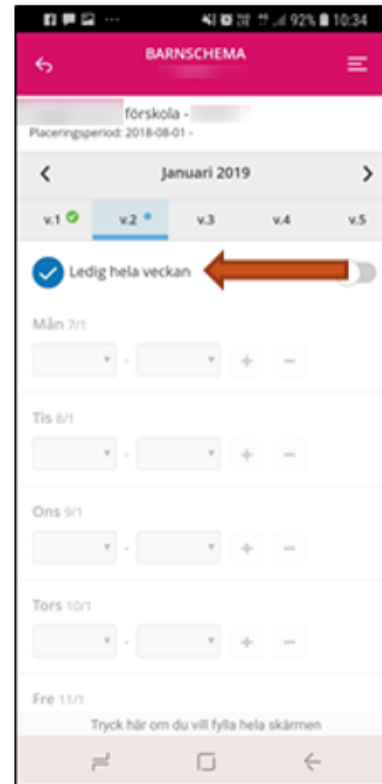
92% 10:34

BARNSCHEMA

förskola -
Placeringsperiod: 2018-08-01 -

Januari 2019

v.1 v.2 v.3 v.4 v.5

Ledig hela veckan

Mån 7/1

Tis 8/1

Ons 9/1

Tors 10/1

Fre 11/1

Tryck här om du vill fylla hela skärmen